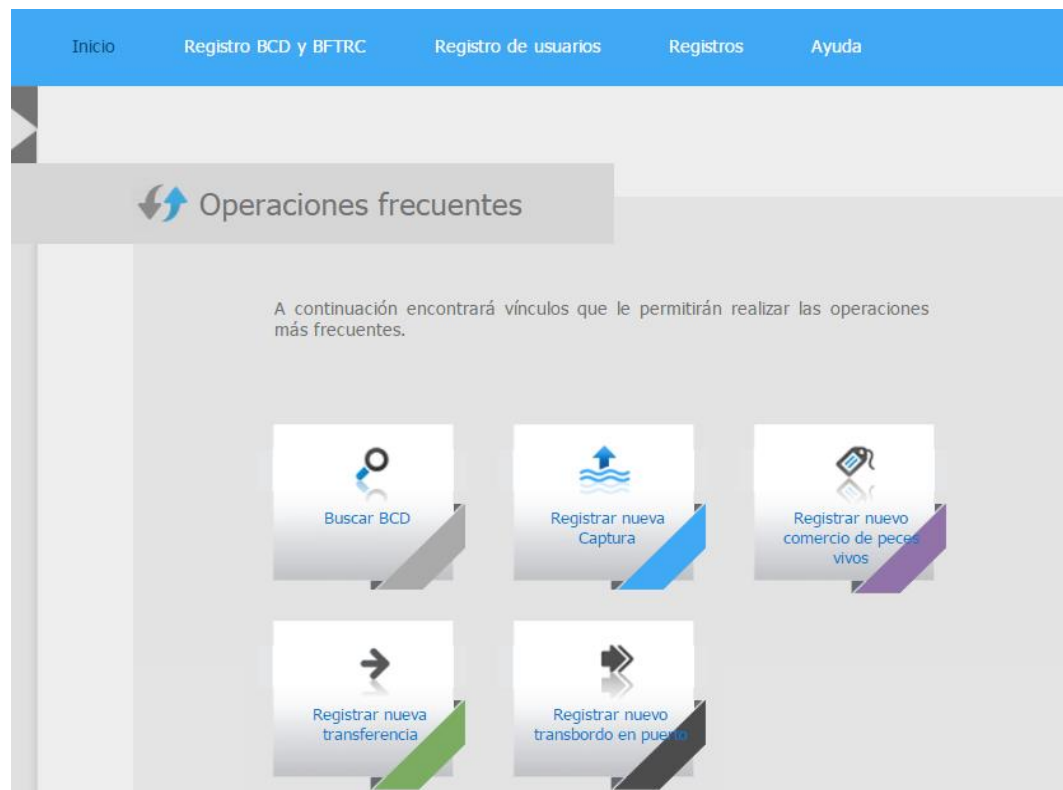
Inicio Registro BCD y BFTRC Registro de usuarios Registros Ayuda

Operaciones frecuentes

A continuación encontrará vínculos que le permitirán realizar las operaciones más frecuentes.

Buscar BCD

Registrar nueva Captura

Registrar nuevo comercio de peces vivos

Registrar nueva transferencia

Registrar nuevo transbordo en puerto